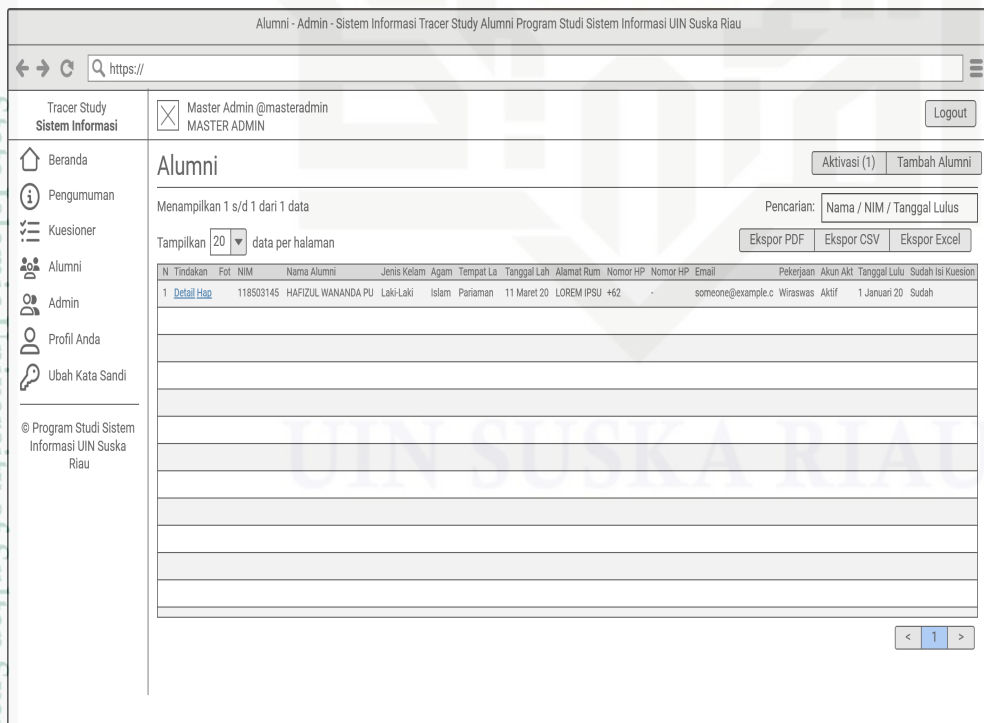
Alumni - Admin - Sistem Informasi Tracer Study Alumni Program Studi Sistem Informasi UIN Suska Riau

https://

Tracer Study
Sistem Informasi

Master Admin @masteradmin
MASTER ADMIN

Logout

Beranda

Pengumuman

Kuesioner

Alumni

Admin

Profil Anda

Ubah Kata Sandi

© Program Studi Sistem Informasi UIN Suska Riau

Alumni

Aktivasi (1)

Tambah Alumni

Menampilkan 1 s/d 1 dari 1 data

Pencarian: Nama / NIM / Tanggal Lulus

Tampilkan 20 data per halaman

Ekspor PDF

Ekspor CSV

Ekspor Excel

| N | Tindakan | Fot | NIM | Nama Alumni | Jenis Kelam | Agam | Tempat La | Tanggal Lah | Alamat Rum | Nomor HP | Nomor HP | Email | Pekerjaan | Akun Akt | Tanggal Lulu | Sudah Isi Kuesion |
|---|---|---|---|---|---|---|---|---|---|---|---|---|---|---|---|---|
| 1 | Detail Hap | | 118503145 | HAFIZUL WANANDA PU | Laki-Laki | Islam | Pariaman | 11 Maret 20 | LOREM IPSU | +62 | - | someone@example.c | Wiraswas | Aktif | 1 Januari 20 | Sudah |

< 1 >

UIN SUSKA RIAU